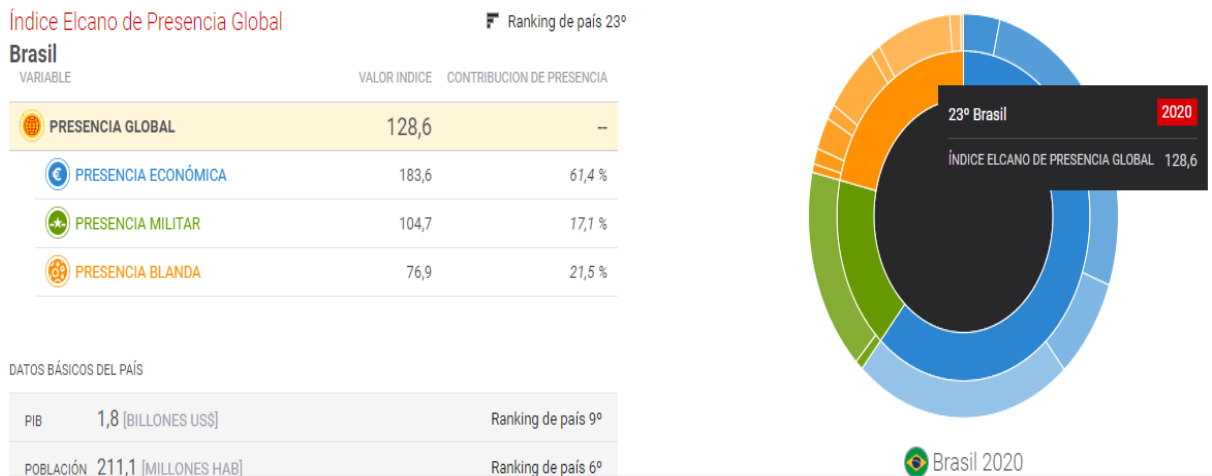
Índice Elcano de Presencia Global

Ranking de país 23º

Brasil

| VARIABLE | VALOR INDICE | CONTRIBUCION DE PRESENCIA |
|---|---|---|
| PRESENCIA GLOBAL | 128,6 | -- |
| PRESENCIA ECONÓMICA | 183,6 | 61,4 % |
| PRESENCIA MILITAR | 104,7 | 17,1 % |
| PRESENCIA BLANDA | 76,9 | 21,5 % |

DATOS BÁSICOS DEL PAÍS

PIB 1,8 [BILLONES US$] Ranking de país 9º

POBLACIÓN 211,1 [MILLONES HAB] Ranking de país 6º

23º Brasil 2020

ÍNDICE ELCANO DE PRESENCIA GLOBAL 128,6

Brasil 2020